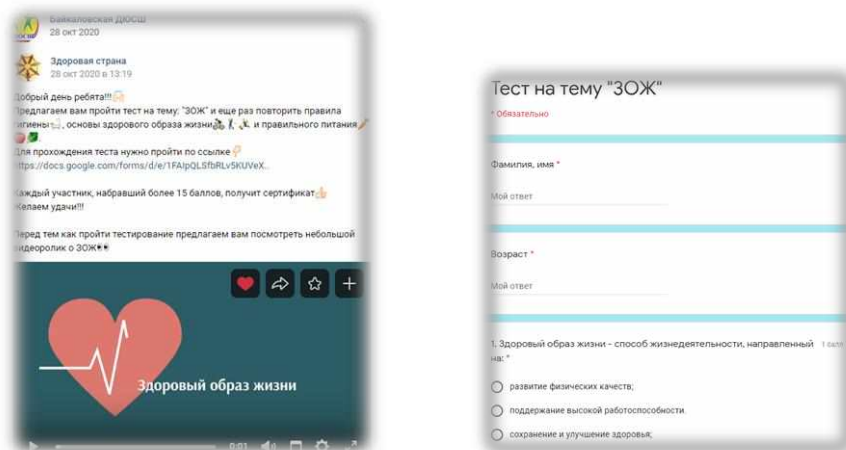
Байкаловская ДЮСШ
28 окт 2020

Здоровая страна
28 окт 2020 в 13:19

Добрый день ребята!!!
Предлагаем вам пройти тест на тему: "ЗОЖ" и еще раз повторить правила гигиены, основы здорового образа жизни и правильного питания

Для прохождения теста нужно пройти по ссылке
https://docs.google.com/forms/d/e/1FAIpQLSfbRLv5KUVeX..

Каждый участник, набравший более 15 баллов, получит сертификат
Желаем удачи!!!

Перед тем как пройти тестирование предлагаем вам посмотреть небольшой видеоролик о ЗОЖ

Здоровый образ жизни

0:01

Тест на тему "ЗОЖ"
* Обязательно

Фамилия, имя *
Мой ответ

Возраст *
Мой ответ

1. Здоровый образ жизни - способ жизнедеятельности, направленный на: *
1 балл

развитие физических качеств;
поддержание высокой работоспособности
сохранение и улучшение здоровья;